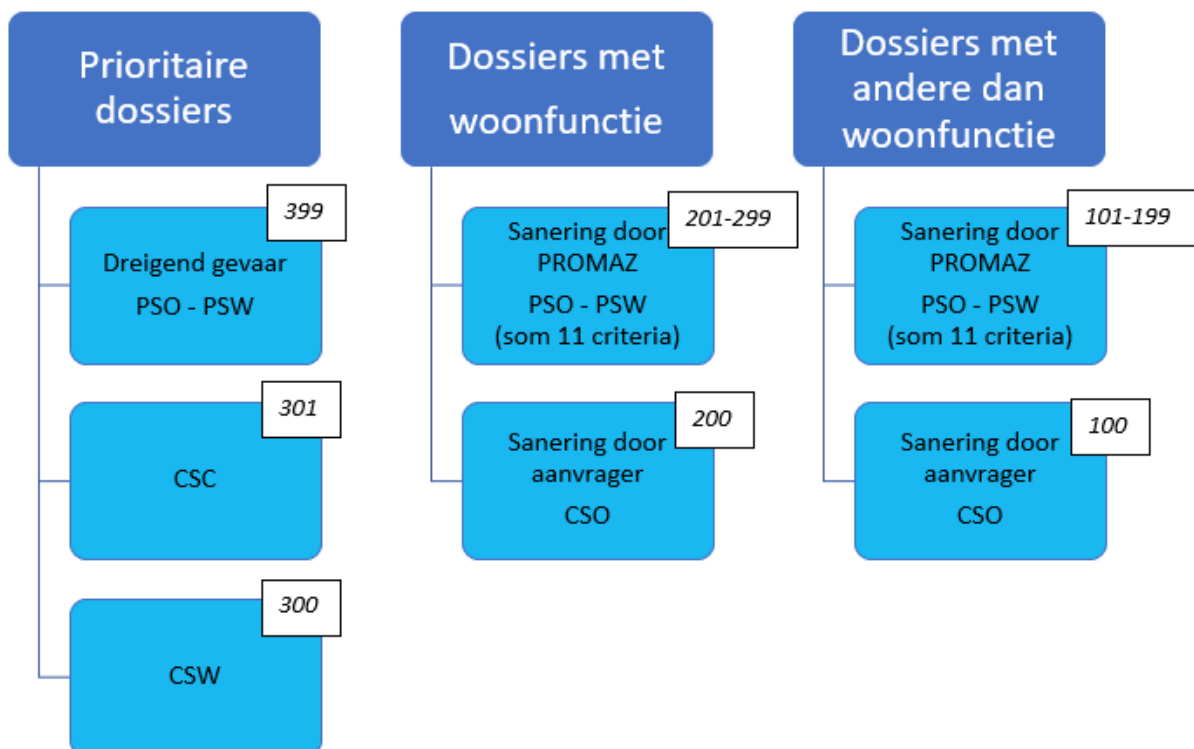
Prioritaire dossiers

399

Dreigend gevaar
PSO - PSW

301

CSC

300

CSW

Dossiers met woonfunctie

201-299

Sanering door PROMAZ
PSO - PSW
(som 11 criteria)

200

Sanering door aanvrager
CSO

Dossiers met andere dan woonfunctie

101-199

Sanering door PROMAZ
PSO - PSW
(som 11 criteria)

100

Sanering door aanvrager
CSO